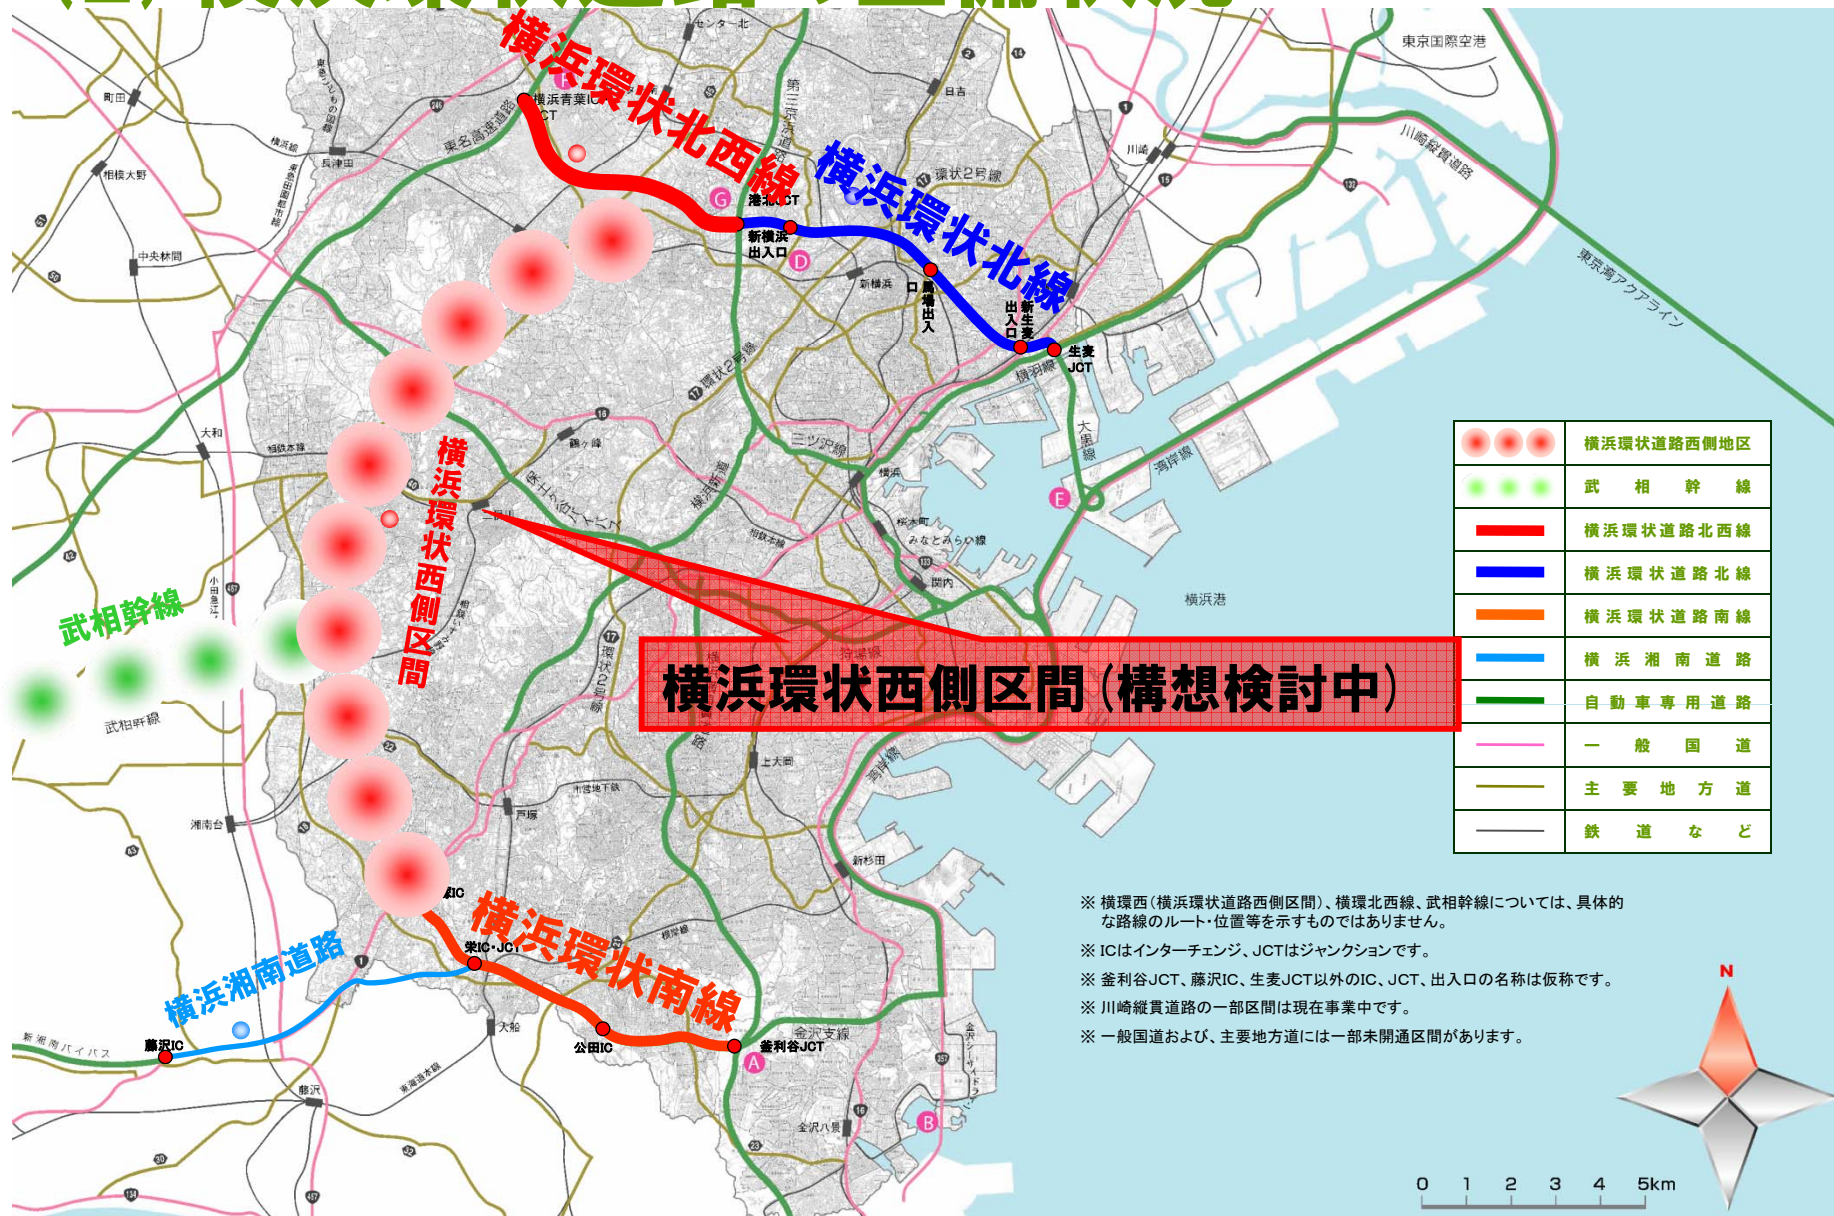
横浜環状北西線
横浜環状北線
横浜青葉IC JCT
港北JCT
新横浜出入口
馬場出入口
新生麦出入口
生麦JCT
東京国際空港
川崎縦貫道路
東京湾アクアライン
環状2号線
横浜環状西側区間
武相幹線
武相幹線
横浜環状西側区間(構想検討中)
横浜湘南道路
横浜環状南線
藤沢IC
栄IC・JCT
公田IC
釜利谷JCT
金沢支線
横浜港
町田
相模大野
中央林間
大和
長津田
日吉
川崎
新横浜
横浜
桜木町
関内
上大岡
戸塚
湘南台
大船
藤沢
新杉田
金沢八景
三ツ沢線
みなとみらい線
横羽線
湾岸線
大黒線
東名高速道路
第三京浜道路
保土ヶ谷バイパス
新湘南バイパス
東海道本線
相鉄本線
市営地下鉄
狩場線

| | 横浜環状道路西側地区 |
|---|---|
| | 武相幹線 |
| | 横浜環状道路北西線 |
| | 横浜環状道路北線 |
| | 横浜環状道路南線 |
| | 横浜湘南道路 |
| | 自動車専用道路 |
| | 一般国道 |
| | 主要地方道 |
| | 鉄道など |

※ 横環西(横浜環状道路西側区間)、横環北西線、武相幹線については、具体的な路線のルート・位置等を示すものではありません。
※ ICはインターチェンジ、JCTはジャンクションです。
※ 釜利谷JCT、藤沢IC、生麦JCT以外のIC、JCT、出入口の名称は仮称です。
※ 川崎縦貫道路の一部区間は現在事業中です。
※ 一般国道および、主要地方道には一部未開通区間があります。

N
0 1 2 3 4 5km